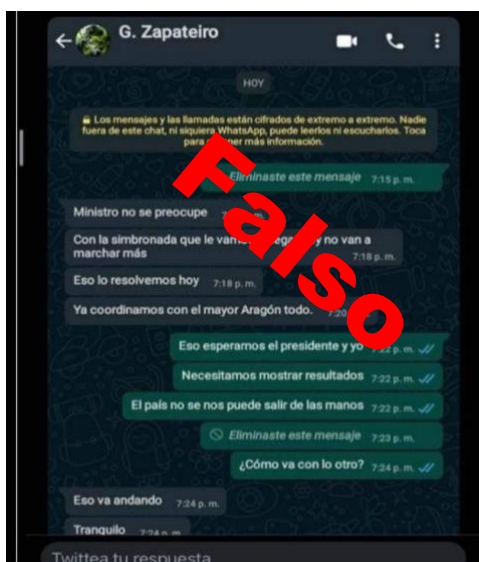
G. Zapateiro

HOY

Los mensajes y las llamadas están cifrados de extremo a extremo. Nadie fuera de este chat, ni siquiera WhatsApp, puede leerlos ni escucharlos. Toca para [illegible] más información.

Eliminaste este mensaje 7:15 p. m.

Ministro no se preocupe

Con la simbronada que le van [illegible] y no van a marchar más 7:18 p. m.

Eso lo resolvemos hoy 7:18 p. m.

Ya coordinamos con el mayor Aragón todo. 7:20

Eso esperamos el presidente y yo 7:22 p. m.

Necesitamos mostrar resultados 7:22 p. m.

El pais no se nos puede salir de las manos 7:22 p. m.

Eliminaste este mensaje 7:23 p. m.

¿Cómo va con lo otro? 7:24 p. m.

Eso va andando 7:24 p. m.

Tranquilo 7:24 p. m.

Falso

Twittea tu respuesta